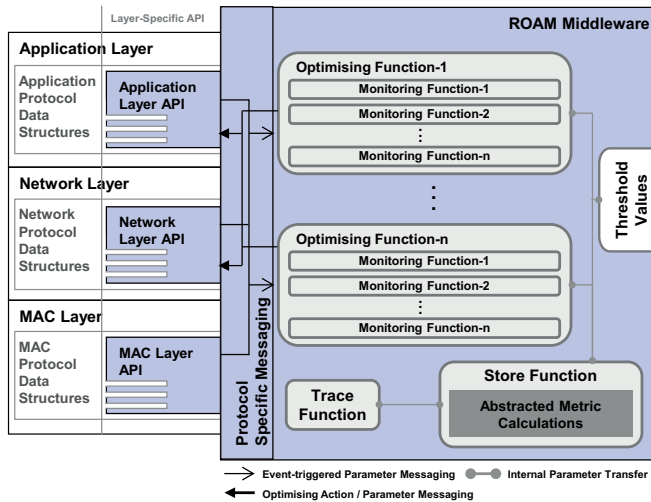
Layer-Specific API

ROAM Middleware

Application Layer

Application Protocol Data Structures

Application Layer API

Network Layer

Network Protocol Data Structures

Network Layer API

MAC Layer

MAC Protocol Data Structures

MAC Layer API

Protocol Specific Messaging

Optimising Function-1

Monitoring Function-1

Monitoring Function-2

⋮

Monitoring Function-n

⋮

Optimising Function-n

Monitoring Function-1

Monitoring Function-2

⋮

Monitoring Function-n

Threshold Values

Trace Function

Store Function

Abstracted Metric Calculations

Event-triggered Parameter Messaging

Internal Parameter Transfer

Optimising Action / Parameter Messaging